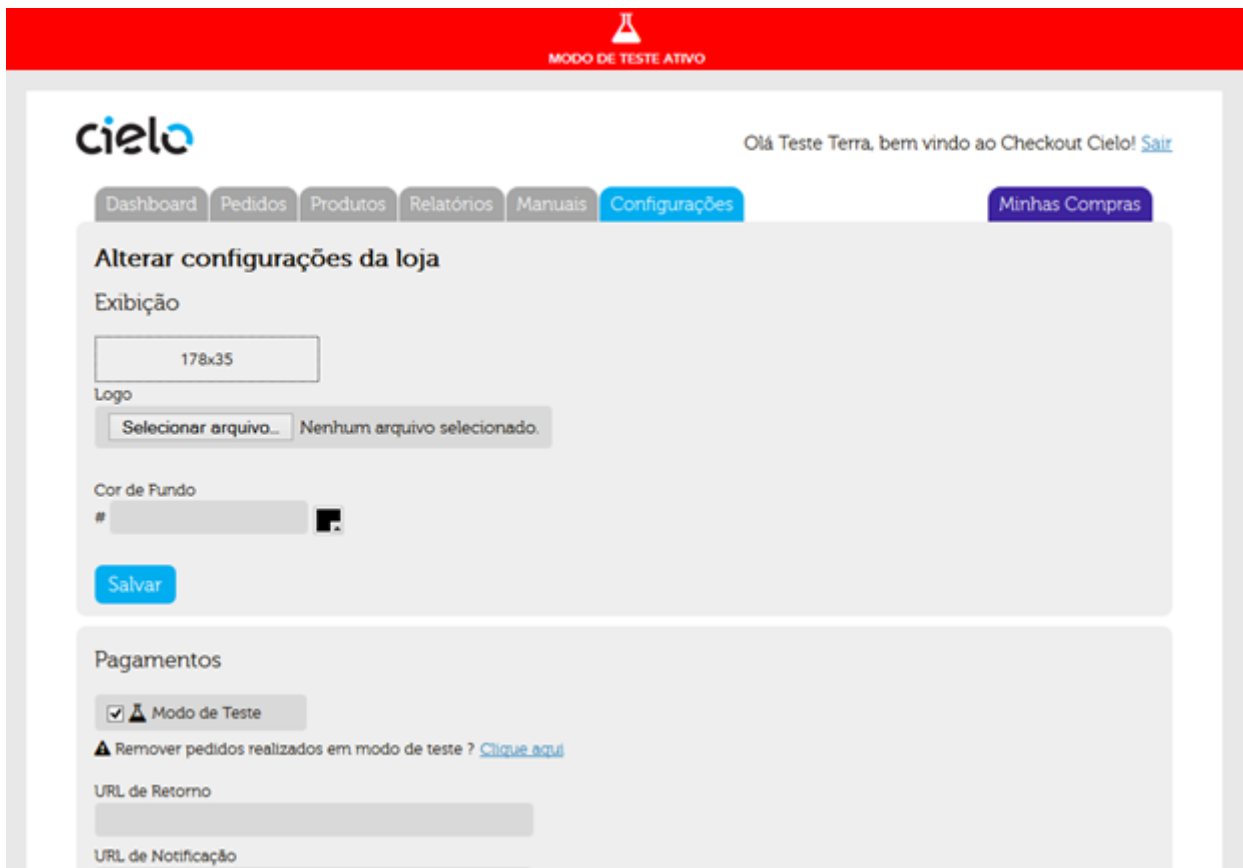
MODO DE TESTE ATIVO

cielo

Olá Teste Terra, bem vindo ao Checkout Cielo! Sair

Dashboard Pedidos Produtos Relatórios Manuais Configurações

Minhas Compras

Alterar configurações da loja

Exibição

178x35

Logo

Selecionar arquivo... Nenhum arquivo selecionado.

Cor de Fundo

#

Salvar

Pagamentos

Modo de Teste

Remover pedidos realizados em modo de teste ? Clique aqui

URL de Retorno

URL de Notificação